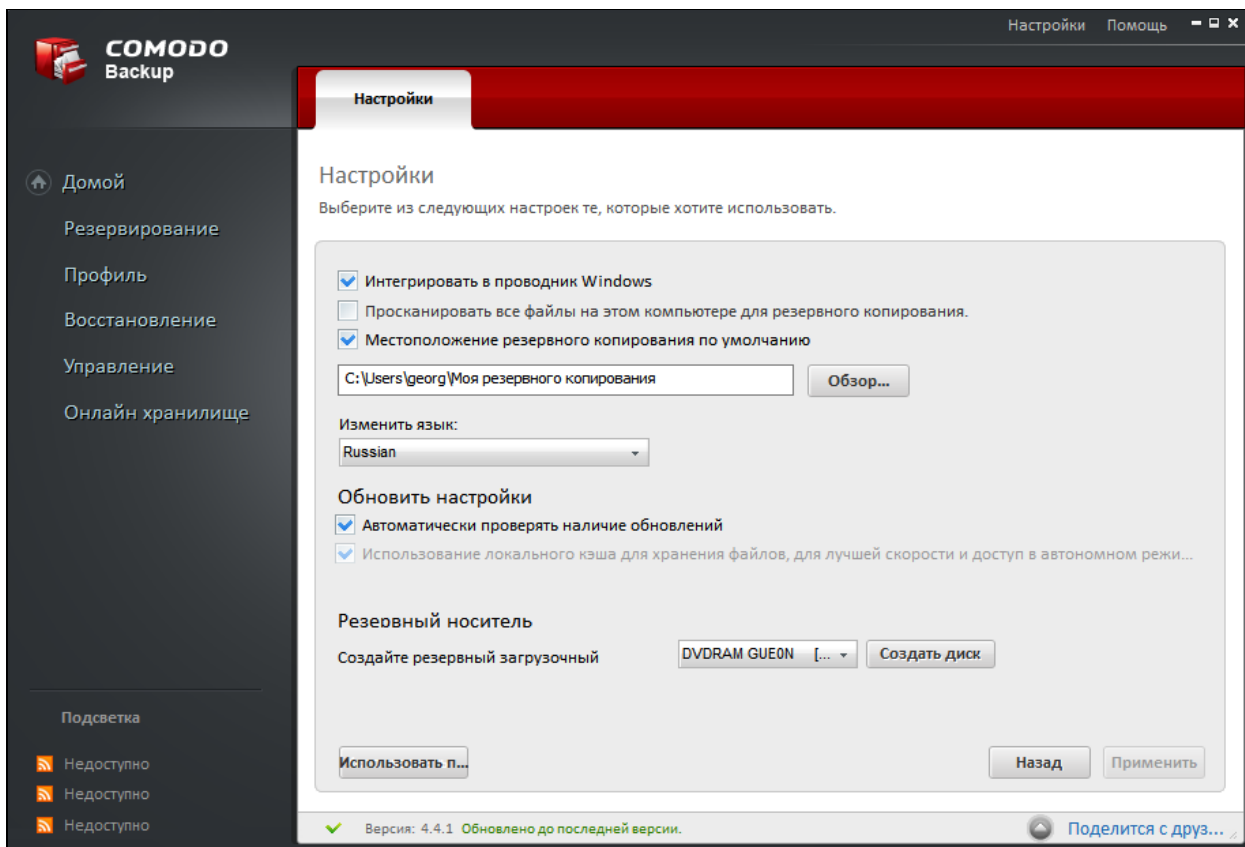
COMODO
Backup

Настройки Помощь

Настройки

Домой
Резервирование
Профиль
Восстановление
Управление
Онлайн хранилище

Настройки
Выберите из следующих настроек те, которые хотите использовать.

Интегрировать в проводник Windows
Просканировать все файлы на этом компьютере для резервного копирования.
Местоположение резервного копирования по умолчанию
C:\Users\georg\Моя резервного копирования
Обзор...
Изменить язык:
Russian

Обновить настройки
Автоматически проверять наличие обновлений
Использование локального кэша для хранения файлов, для лучшей скорости и доступ в автономном режи...

Резервный носитель
Создайте резервный загрузочный
DVDRAM GUE0N [...
Создать диск

Использовать п...
Назад
Применить

Подсветка
Недоступно
Недоступно
Недоступно

Версия: 4.4.1 Обновлено до последней версии.
Поделится с друз...